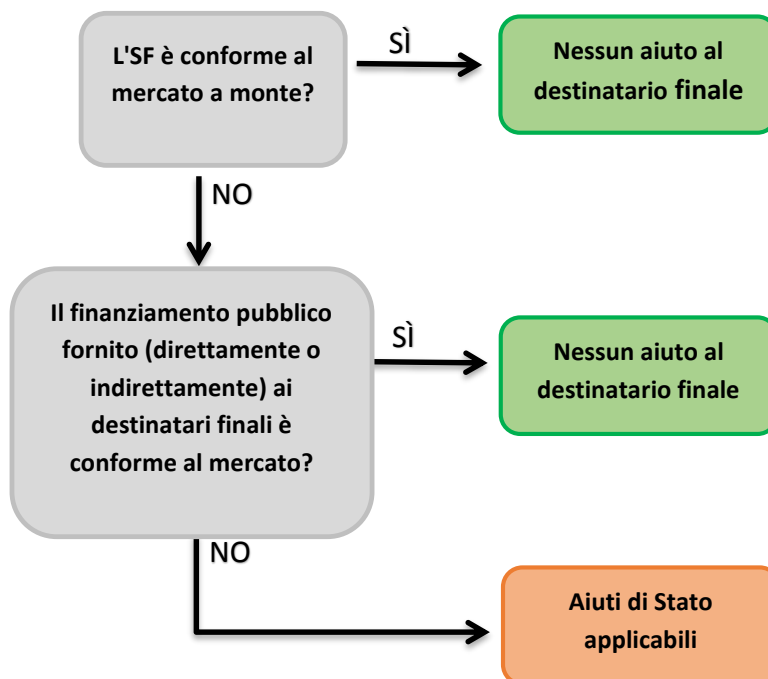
L'SF è conforme al mercato a monte?

SÌ

Nessun aiuto al destinatario finale

NO

Il finanziamento pubblico fornito (direttamente o indirettamente) ai destinatari finali è conforme al mercato?

SÌ

Nessun aiuto al destinatario finale

NO

Aiuti di Stato applicabili